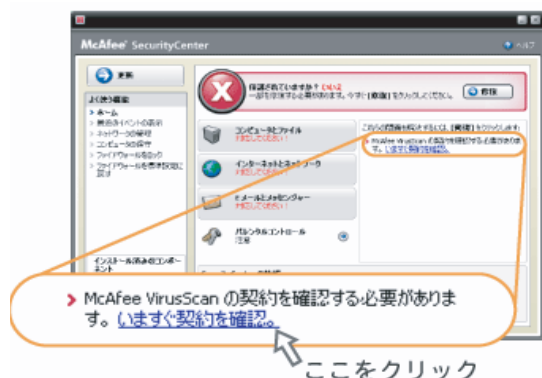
McAfee SecurityCenter

ヘルプ

更新

よく使う機能

> ホーム
> 最近のイベントの表示
> ネットワークの管理
> コンピュータの保守
> ファイアウォールをロック
> ファイアウォールを標準設定に戻す

インストール済みのコンポーネント

保護されていますか? いいえ
一部を保護する必要があります。今すぐ[修復]をクリックしてください。

修復

コンピュータとファイル
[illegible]

インターネットとネットワーク
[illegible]

Eメールとメッセンジャー
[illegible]

ペアレンタルコントロール
注意

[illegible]

> McAfee VirusScan の契約を確認する必要があります。いますぐ契約を確認。

ここをクリック